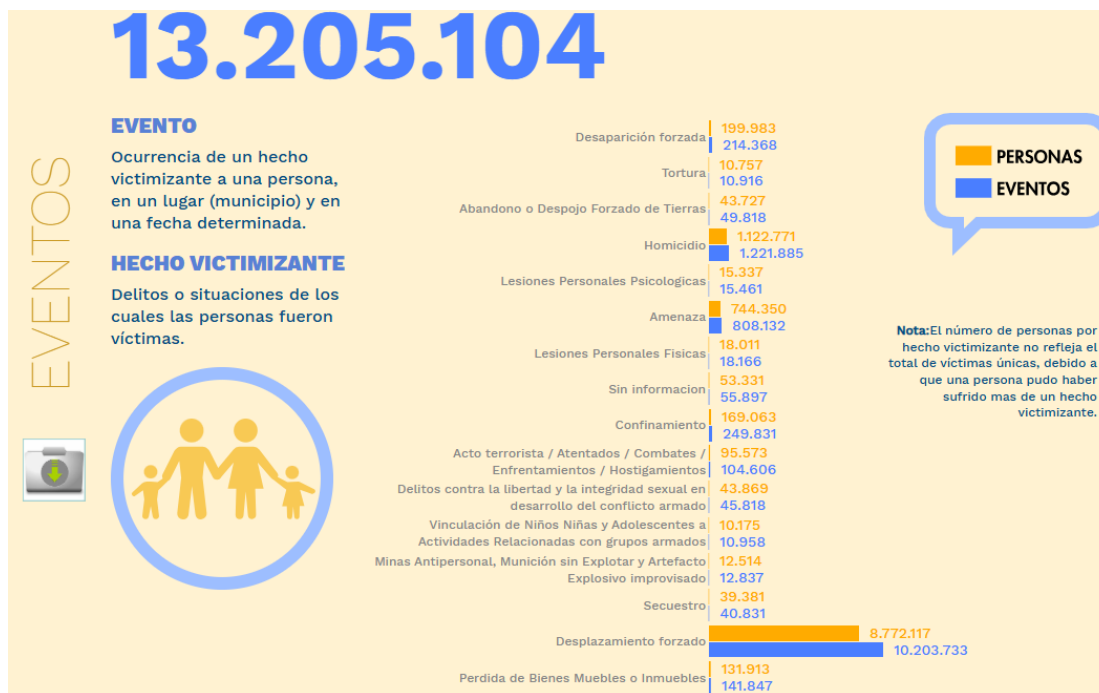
13.205.104

EVENTOS

EVENTO

Ocurrencia de un hecho victimizante a una persona, en un lugar (municipio) y en una fecha determinada.

HECHO VICTIMIZANTE

Delitos o situaciones de los cuales las personas fueron víctimas.

| | Personas | Eventos |
|---|---|---|
| Desaparición forzada | 199.983 | 214.368 |
| Tortura | 10.757 | 10.916 |
| Abandono o Despojo Forzado de Tierras | 43.727 | 49.818 |
| Homicidio | 1.122.771 | 1.221.885 |
| Lesiones Personales Psicologicas | 15.337 | 15.461 |
| Amenaza | 744.350 | 808.132 |
| Lesiones Personales Físicas | 18.011 | 18.166 |
| Sin informacion | 53.331 | 55.897 |
| Confinamiento | 169.063 | 249.831 |
| Acto terrorista / Atentados / Combates / Enfrentamientos / Hostigamientos | 95.573 | 104.606 |
| Delitos contra la libertad y la integridad sexual en desarrollo del conflicto armado | 43.869 | 45.818 |
| Vinculación de Niños Niñas y Adolescentes a Actividades Relacionadas con grupos armados | 10.175 | 10.958 |
| Minas Antipersonal, Munición sin Explotar y Artefacto Explosivo improvisado | 12.514 | 12.837 |
| Secuestro | 39.381 | 40.831 |
| Desplazamiento forzado | 8.772.117 | 10.203.733 |
| Perdida de Bienes Muebles o Inmuebles | 131.913 | 141.847 |

PERSONAS
EVENTOS

Nota:El número de personas por hecho victimizante no refleja el total de víctimas únicas, debido a que una persona pudo haber sufrido mas de un hecho victimizante.